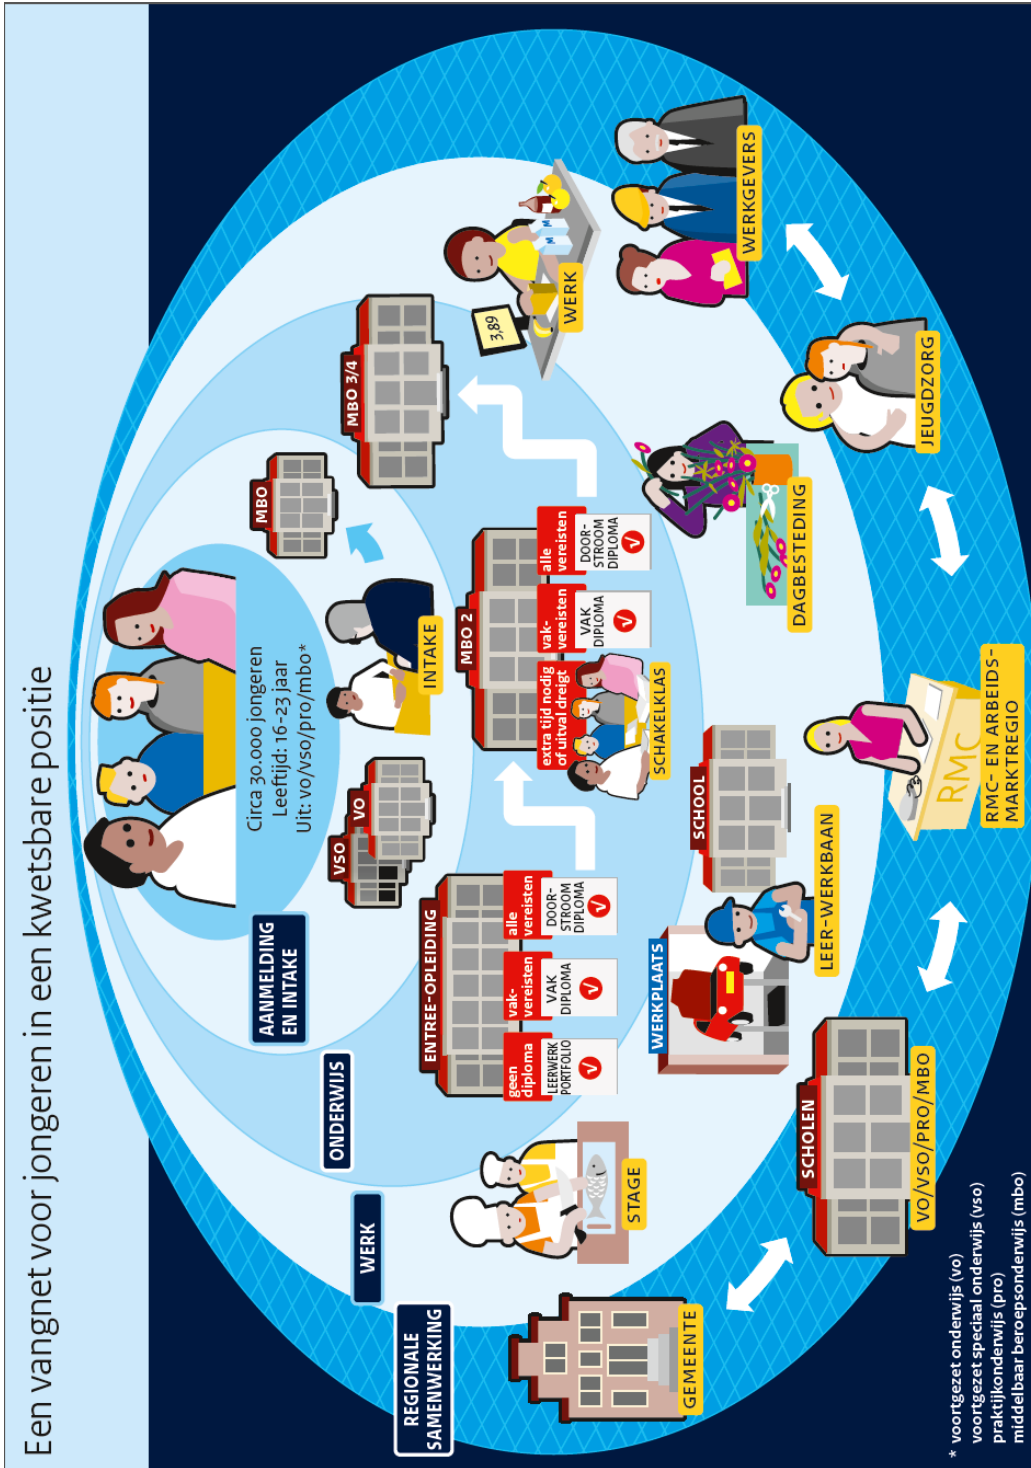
Een vangnet voor jongeren in een kwetsbare positie

REGIONALE SAMENWERKING

WERK

ONDERWIJS

AANMELDING EN INTAKE

Circa 30.000 jongeren
Leeftijd: 16-23 jaar
Uit: vo/vso/pro/mbo*

VSO

VO

INTAKE

MBO

MBO 3/4

3,89

WERK

WERKGEVERS

JEUGDZORG

DAGBESTEDING

MBO 2

alle vereisten
DOOR-STROOM DIPLOMA

vak-vereisten
VAK DIPLOMA

extra tijd nodig of uitval dreigt

SCHAKELKLAS

ENTREE-OPLEIDING

alle vereisten
DOOR-STROOM DIPLOMA

vak-vereisten
VAK DIPLOMA

geen diploma
LEERWERK PORTFOLIO

STAGE

WERKPLAATS

SCHOOL

LEER-WERKBAAN

RMC

RMC- EN ARBEIDS-MARKTREGIO

SCHOLEN

VO/VSO/PRO/MBO

GEMEENTE

* voortgezet onderwijs (vo)
voortgezet speciaal onderwijs (vso)
praktijkonderwijs (pro)
middelbaar beroepsonderwijs (mbo)